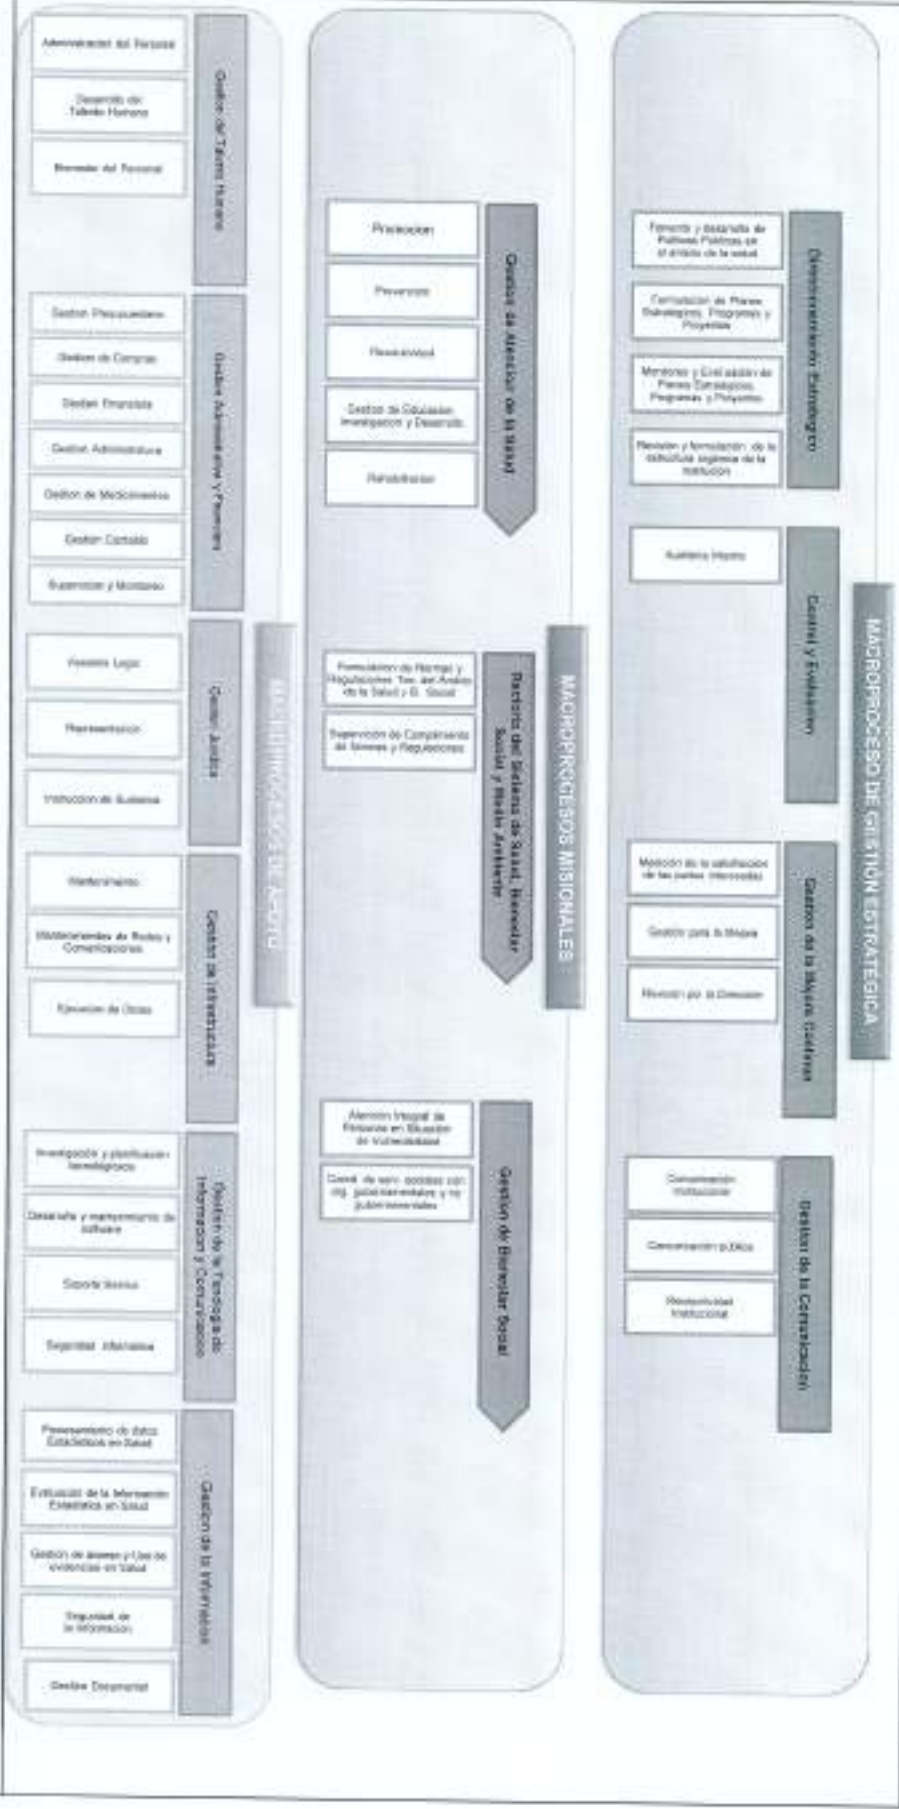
MACROPROCESO DE GESTIÓN ESTRATÉGICA

Direccionamiento Estratégico

Fomento y desarrollo de Políticas Públicas en el ámbito de la salud

Formulación de Planes Estratégicos, Programas y Proyectos

Monitoreo y Evaluación de Planes Estratégicos, Programas y Proyectos

Revisión y formulación de la estructura orgánica de la institución

Control y Evaluación

Auditoría Interna

Gestión de la Mejora Continua

Medición de la satisfacción de las partes interesadas

Gestión para la Mejora

Revisión por la Dirección

Gestión de la Comunicación

Comunicación Institucional

Comunicación pública

Reactividad Institucional

MACROPROCESOS MISIONALES

Gestión de Atención de la Salud

Promoción

Prevención

Resolutividad

Gestión de Educación, Investigación y Desarrollo

Rehabilitación

Rectoría del Sistema de Salud, Bienestar Social y Medio Ambiente

Formulación de Normas y Regulaciones Téc. del Ámbito de la Salud y B. Social

Supervisión de Cumplimiento de Normas y Regulaciones

Gestión de Bienestar Social

Atención Integral de Personas en Situación de Vulnerabilidad

Coord. de serv. sociales con org. gubernamentales y no gubernamentales

MACROPROCESOS DE APOYO

Gestión del Talento Humano

Administración del Personal

Desarrollo del Talento Humano

Bienestar del Personal

Gestión Administrativa y Financiera

Gestión Presupuestaria

Gestión de Compras

Gestión Financiera

Gestión Administrativa

Gestión de Medicamentos

Gestión Contable

Supervisión y Monitoreo

Gestión Jurídica

Asesoría Legal

Representación

Instrucción de Sumarios

Gestión de Infraestructura

Mantenimiento

Mantenimiento de Redes y Comunicaciones

Ejecución de Obras

Gestión de la Tecnología de Información y Comunicación

Investigación y planificación tecnológicas

Desarrollo y mantenimiento de software

Soporte técnico

Seguridad informática

Gestión de la Información

Procesamiento de datos Estadísticos en Salud

Evaluación de la Información Estadística en Salud

Gestión de acceso y Uso de evidencias en salud

Seguridad de la información

Gestión Documental